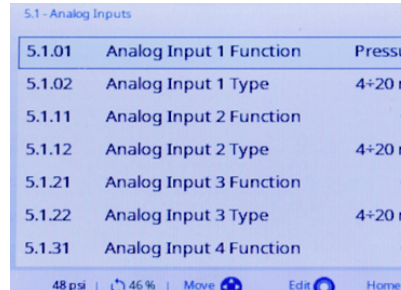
5.1 - Analog Inputs

| | | |
|---|---|---|
| 5.1.01 | Analog Input 1 Function | Pressu |
| 5.1.02 | Analog Input 1 Type | 4÷20 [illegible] |
| 5.1.11 | Analog Input 2 Function | |
| 5.1.12 | Analog Input 2 Type | 4÷20 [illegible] |
| 5.1.21 | Analog Input 3 Function | |
| 5.1.22 | Analog Input 3 Type | 4÷20 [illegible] |
| 5.1.31 | Analog Input 4 Function | |

48 psi | 46 % | Move Edit Home